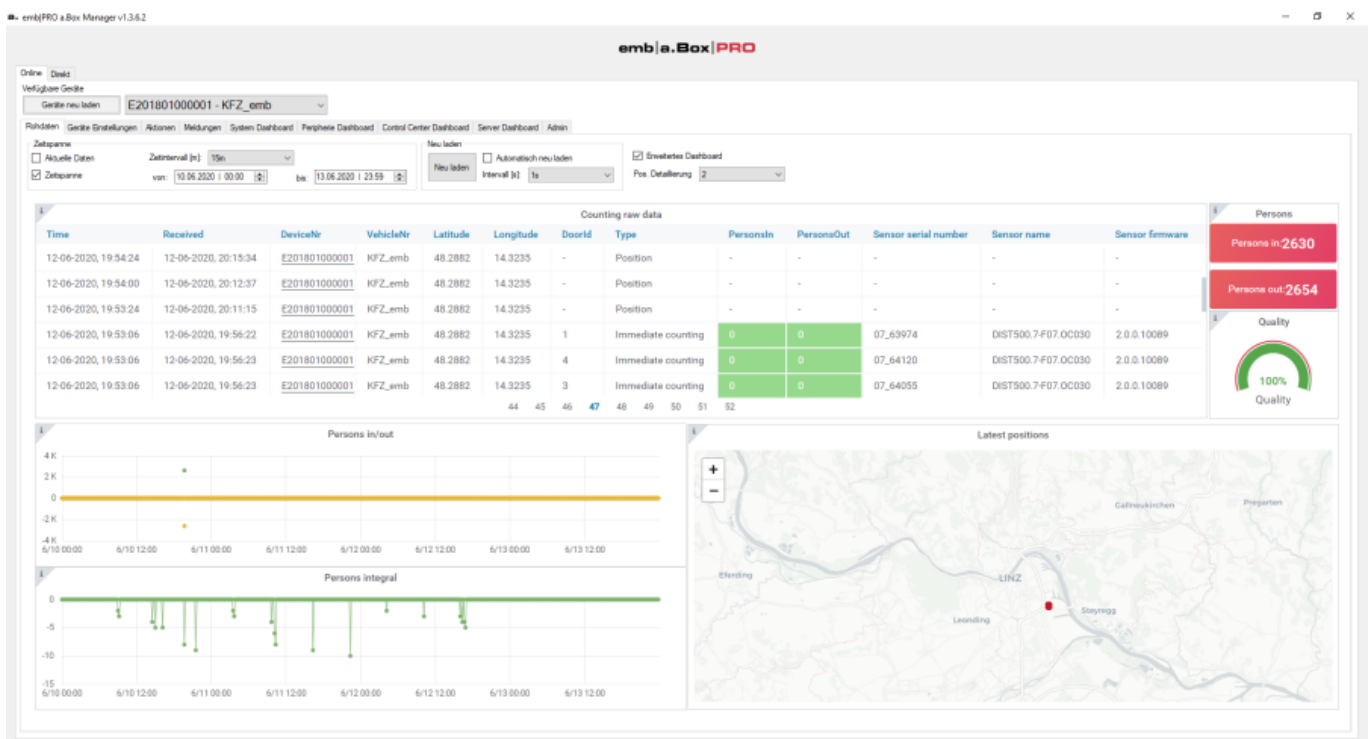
emb|PRO a.Box Manager v1.3.6.2

emb|a.Box|PRO

Online Direkt
Verfügbare Geräte
Geräte neu laden E201801000001 - KFZ_emb

Rohdaten Geräte Einstellungen Aktionen Meldungen System Dashboard Peripherie Dashboard Control Center Dashboard Server Dashboard Admin

Zeitspanne
Aktuelle Daten
Zeitspanne
Zeitintervall [m]: 15m
von: 10.06.2020 00:00
bis: 13.06.2020 23:59

Neu laden
Neu laden
Automatisch neu laden
Intervall [s]: 1s

Erweitertes Dashboard
Pos. Detaillierung 2

Counting raw data

| Time | Received | DeviceNr | VehicleNr | Latitude | Longitude | DoorId | Type | PersonsIn | PersonsOut | Sensor serial number | Sensor name | Sensor firmware |
|---|---|---|---|---|---|---|---|---|---|---|---|---|
| 12-06-2020, 19:54:24 | 12-06-2020, 20:15:34 | E201801000001 | KFZ_emb | 48.2882 | 14.3235 | - | Position | - | - | - | - | - |
| 12-06-2020, 19:54:00 | 12-06-2020, 20:12:37 | E201801000001 | KFZ_emb | 48.2882 | 14.3235 | - | Position | - | - | - | - | - |
| 12-06-2020, 19:53:24 | 12-06-2020, 20:11:15 | E201801000001 | KFZ_emb | 48.2882 | 14.3235 | - | Position | - | - | - | - | - |
| 12-06-2020, 19:53:06 | 12-06-2020, 19:56:22 | E201801000001 | KFZ_emb | 48.2882 | 14.3235 | 1 | Immediate counting | 0 | 0 | 07_63974 | DIST500.7-F07.OC030 | 2.0.0.10089 |
| 12-06-2020, 19:53:06 | 12-06-2020, 19:56:23 | E201801000001 | KFZ_emb | 48.2882 | 14.3235 | 4 | Immediate counting | 0 | 0 | 07_64120 | DIST500.7-F07.OC030 | 2.0.0.10089 |
| 12-06-2020, 19:53:06 | 12-06-2020, 19:56:23 | E201801000001 | KFZ_emb | 48.2882 | 14.3235 | 3 | Immediate counting | 0 | 0 | 07_64055 | DIST500.7-F07.OC030 | 2.0.0.10089 |

44 45 46 47 48 49 50 51 52

Persons
Persons in: 2630
Persons out: 2654

Quality
100%
Quality

Persons in/out
4 K
2 K
0
-2 K
-4 K
6/10 00:00 6/10 12:00 6/11 00:00 6/11 12:00 6/12 00:00 6/12 12:00 6/13 00:00 6/13 12:00

Persons integral
0
-5
-10
-15
6/10 00:00 6/10 12:00 6/11 00:00 6/11 12:00 6/12 00:00 6/12 12:00 6/13 00:00 6/13 12:00

Latest positions
+
−
Gallneukirchen
Pregarten
Eferding
LINZ
Leonding
Steyregg